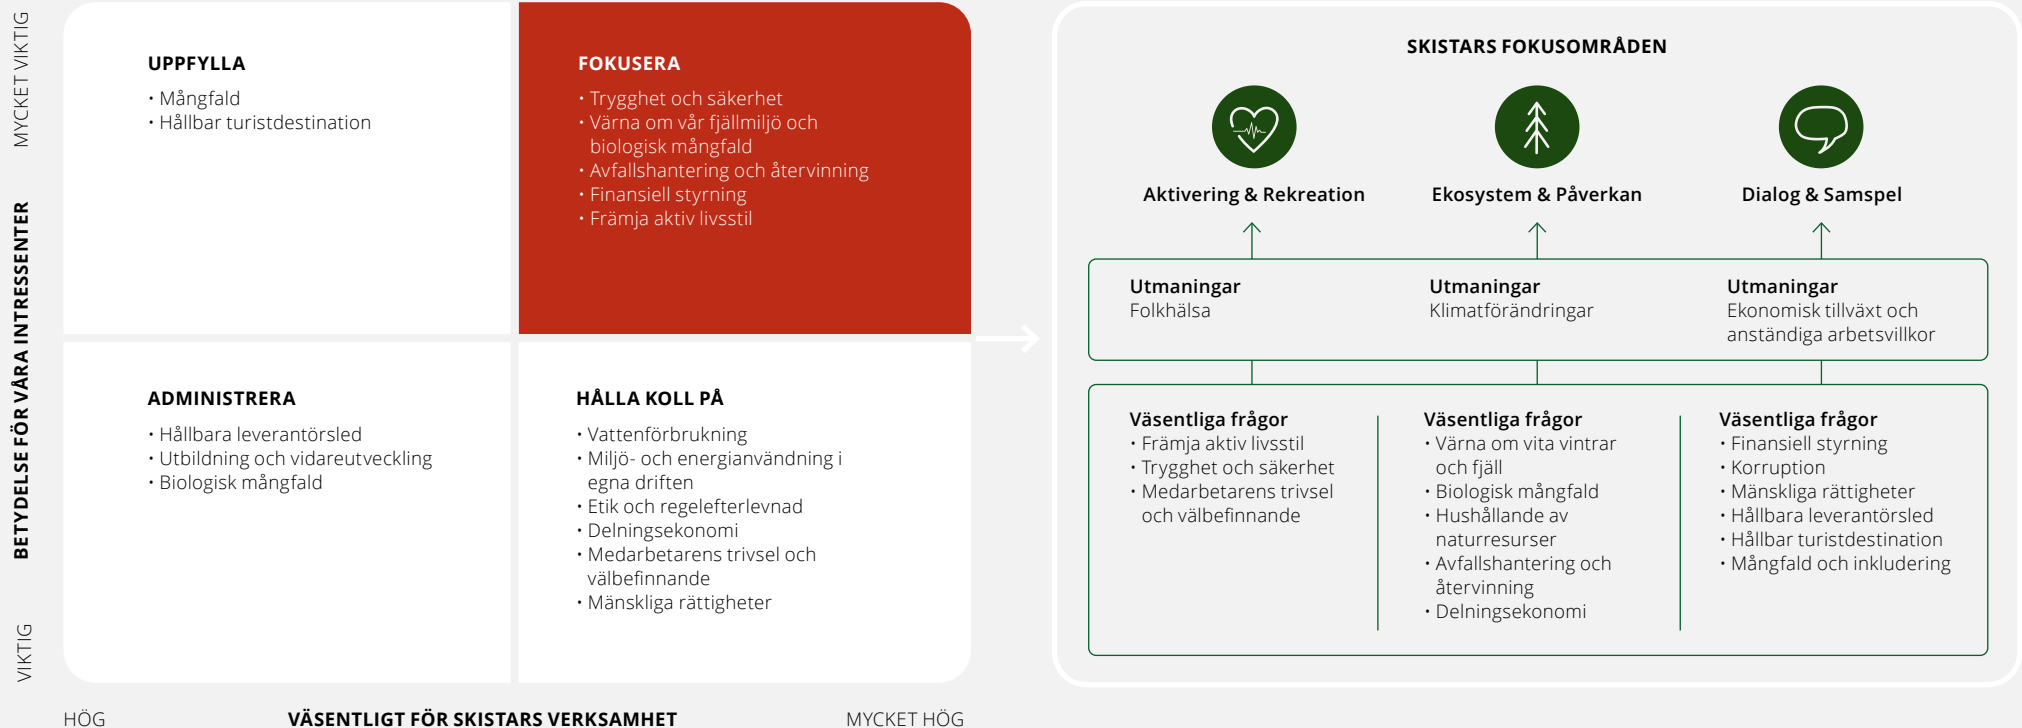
MYCKET VIKTIG

BETYDELSE FÖR VÅRA INTRESSENTER

VIKTIG

UPPFYLLA
• Mångfald
• Hållbar turistdestination

FOKUSERA
• Trygghet och säkerhet
• Värna om vår fjällmiljö och biologisk mångfald
• Avfallshantering och återvinning
• Finansiell styrning
• Främja aktiv livsstil

ADMINISTRERA
• Hållbara leverantörsled
• Utbildning och vidareutveckling
• Biologisk mångfald

HÅLLA KOLL PÅ
• Vattenförbrukning
• Miljö- och energianvändning i egna driften
• Etik och regelefterlevnad
• Delningsekonomi
• Medarbetarens trivsel och välbefinnande
• Mänskliga rättigheter

HÖG
VÄSENTLIGT FÖR SKISTARS VERKSAMHET
MYCKET HÖG

SKISTARS FOKUSOMRÅDEN

Aktivering & Rekreation
Ekosystem & Påverkan
Dialog & Samspel

Utmaningar
Folkhälsa

Utmaningar
Klimatförändringar

Utmaningar
Ekonomisk tillväxt och anständiga arbetsvillkor

Väsentliga frågor
• Främja aktiv livsstil
• Trygghet och säkerhet
• Medarbetarens trivsel och välbefinnande

Väsentliga frågor
• Värna om vita vintrar och fjäll
• Biologisk mångfald
• Hushållande av naturresurser
• Avfallshantering och återvinning
• Delningsekonomi

Väsentliga frågor
• Finansiell styrning
• Korruption
• Mänskliga rättigheter
• Hållbara leverantörsled
• Hållbar turistdestination
• Mångfald och inkludering